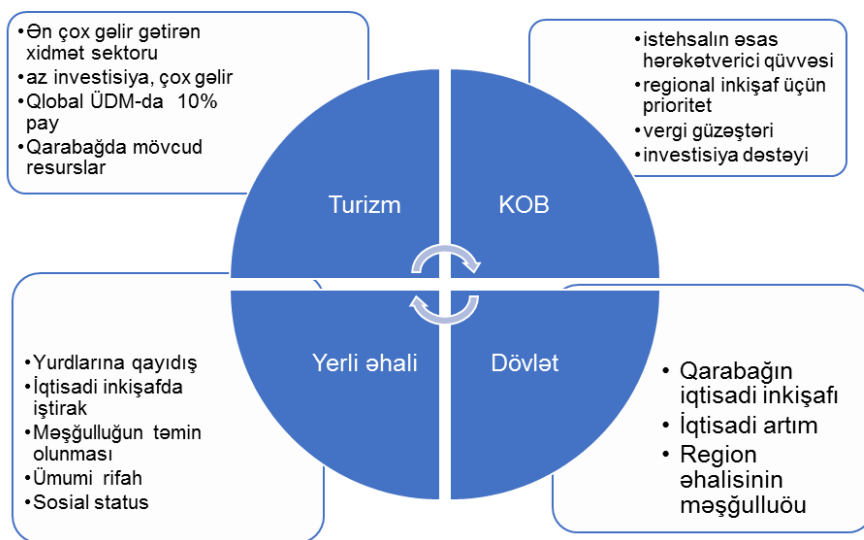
•Ən çox gəlir gətirən xidmət sektoru
•az investisiya, çox gəlir
•Qlobal ÜDM-da 10% pay
•Qarabağda mövcud resurslar

•istehsalın əsas hərəkətverici qüvvəsi
•regional inkişaf üçün prioritet
•vergi güzəştəri
•investisiya dəstəyi

Turizm

KOB

Yerli əhali

Dövlət

•Yurdlarına qayıdış
•İqtisadi inkişafda iştirak
•Məşğulluğun təmin olunması
•Ümumi rifah
•Sosial status

•Qarabağın iqtisadi inkişafı
•İqtisadi artım
•Region əhalisinin məşğulluöu